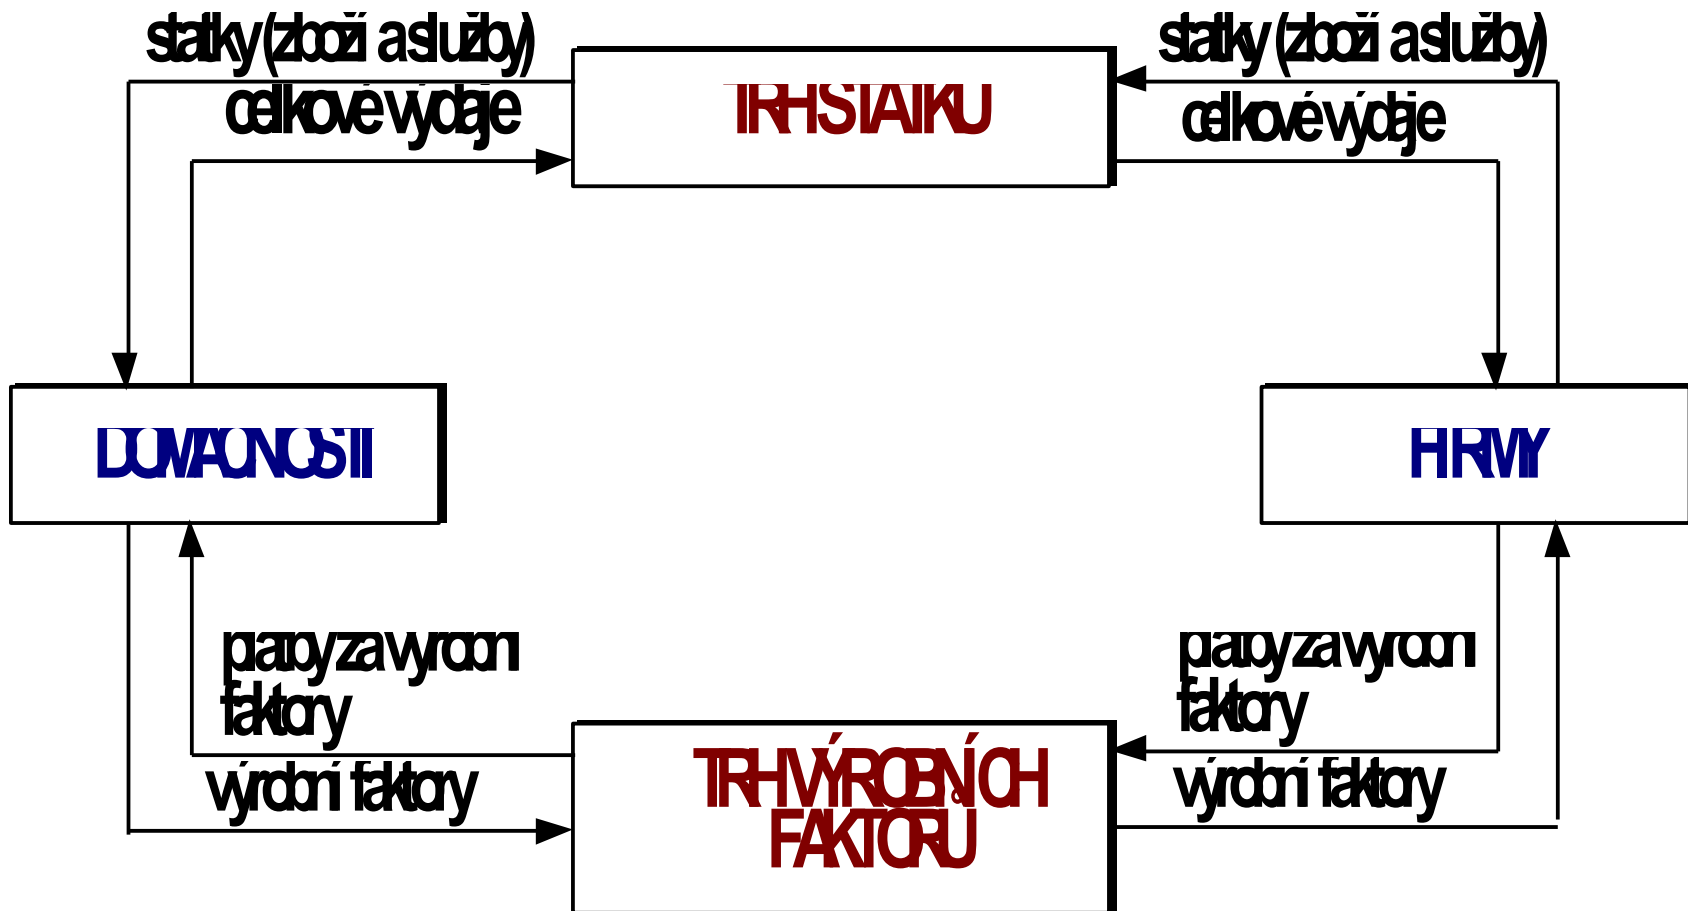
statky (zboží a služby)

celkové výdaje

TRH STATKŮ

statky (zboží a služby)

celkové výdaje

DOMÁCNOSTI

FIRMY

platby za výrobní faktory

výrobní faktory

TRH VÝROBNÍCH FAKTORŮ

platby za výrobní faktory

výrobní faktory